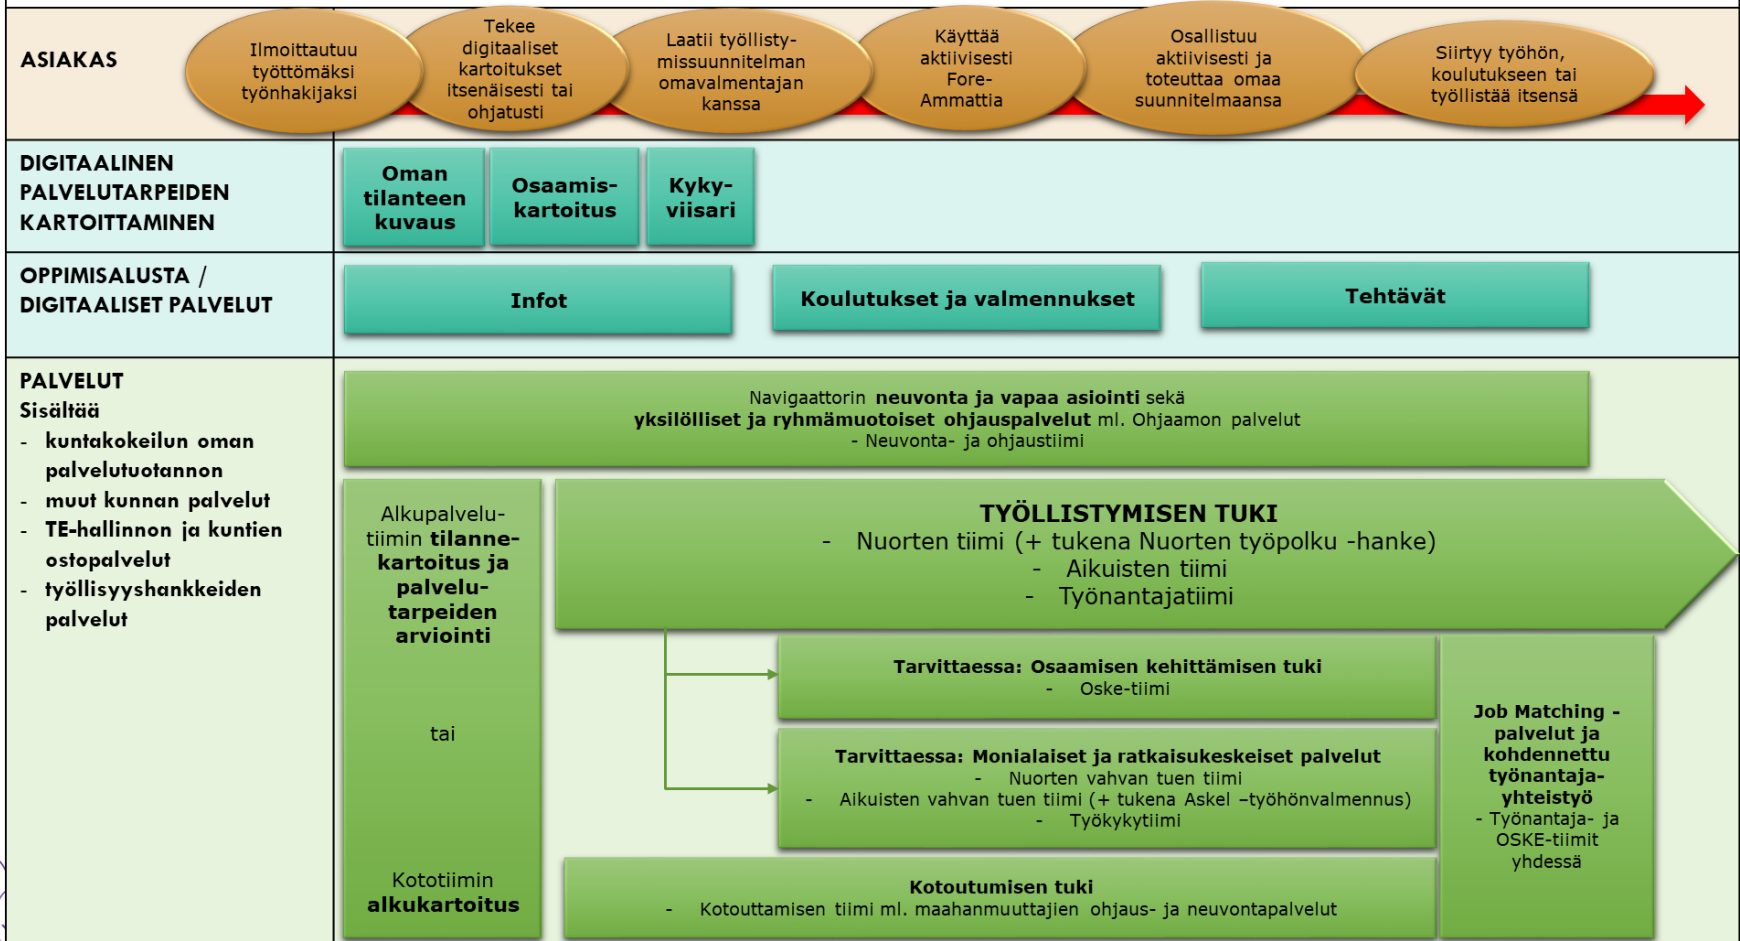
ASIAKAS

Ilmoittautuu työttömäksi työnhakijaksi

Tekee digitaaliset kartoitukset itsenäisesti tai ohjatusti

Laatii työllistymissuunnitelman omavalmentajan kanssa

Käyttää aktiivisesti Fore-Ammattia

Osallistuu aktiivisesti ja toteuttaa omaa suunnitelmaansa

Siirtyy työhön, koulutukseen tai työllistää itsensä

DIGITAALINEN PALVELUTARPEIDEN KARTOITTAMINEN

Oman tilanteen kuvaus

Osaamis-kartoitus

Kyky-viisari

OPPIMISALUSTA / DIGITAALISET PALVELUT

Infot

Koulutukset ja valmennukset

Tehtävät

PALVELUT
Sisältää
- kuntakokeilun oman palvelutuotannon
- muut kunnan palvelut
- TE-hallinnon ja kuntien ostopalvelut
- työllisyyshankkeiden palvelut

Navigaattorin neuvonta ja vapaa asiointi sekä
yksilölliset ja ryhmämuotoiset ohjauspalvelut ml. Ohjaamon palvelut
- Neuvonta- ja ohjaustiimi

Alkupalvelutiimin tilannekartoitus ja palvelutarpeiden arviointi

tai

Kototiimin alkukartoitus

TYÖLLISTYMISEN TUKI
- Nuorten tiimi (+ tukena Nuorten työpolku -hanke)
- Aikuisten tiimi
- Työnantajatiimi

Tarvittaessa: Osaamisen kehittämisen tuki
- Oske-tiimi

Tarvittaessa: Monialaiset ja ratkaisukeskeiset palvelut
- Nuorten vahvan tuen tiimi
- Aikuisten vahvan tuen tiimi (+ tukena Askel –työhönvalmennus)
- Työkykytiimi

Kotoutumisen tuki
- Kotouttamisen tiimi ml. maahanmuuttajien ohjaus- ja neuvontapalvelut

Job Matching -palvelut ja kohdennettu työnantajayhteistyö
- Työnantaja- ja OSKE-tiimit yhdessä